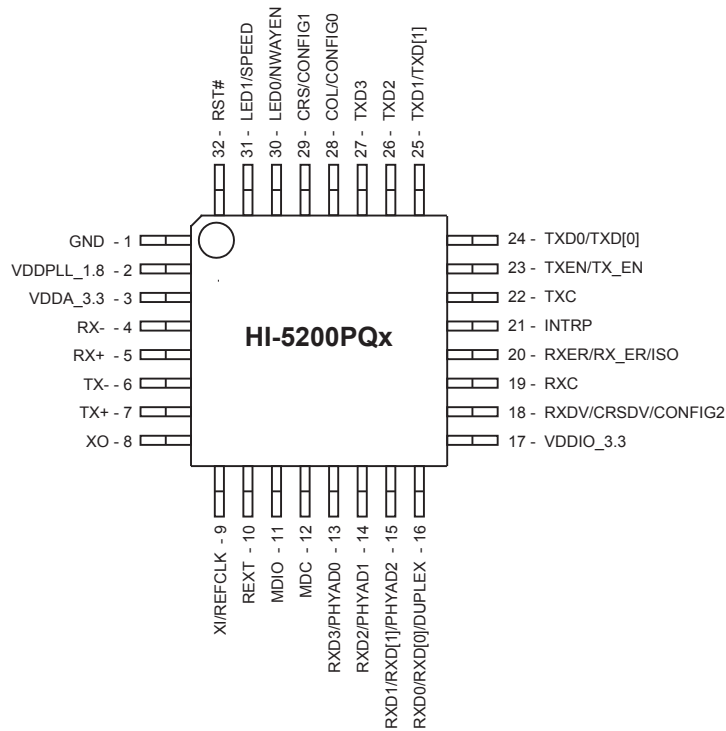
32 - RST#
31 - LED1/SPEED
30 - LED0/NWAYEN
29 - CRS/CONFIG1
28 - COL/CONFIG0
27 - TXD3
26 - TXD2
25 - TXD1/TXD[1]

GND - 1
VDDPLL_1.8 - 2
VDDA_3.3 - 3
RX- - 4
RX+ - 5
TX- - 6
TX+ - 7
XO - 8

HI-5200PQx

24 - TXD0/TXD[0]
23 - TXEN/TX_EN
22 - TXC
21 - INTRP
20 - RXER/RX_ER/ISO
19 - RXC
18 - RXDV/CRSDV/CONFIG2
17 - VDDIO_3.3

XI/REFCLK - 9
REXT - 10
MDIO - 11
MDC - 12
RXD3/PHYAD0 - 13
RXD2/PHYAD1 - 14
RXD1/RXD[1]/PHYAD2 - 15
RXD0/RXD[0]/DUPLEX - 16